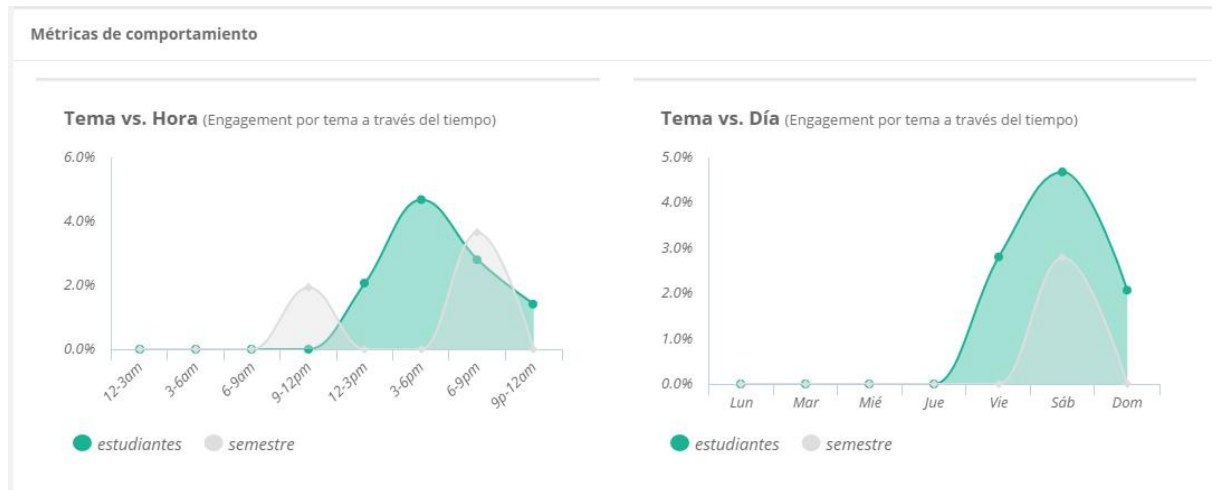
Métricas de comportamiento

Tema vs. Hora (Engagement por tema a través del tiempo)

6.0%
4.0%
2.0%
0.0%

12-3am
3-6am
6-9am
9-12pm
12-3pm
3-6pm
6-9pm
9p-12am

estudiantes
semestre

Tema vs. Día (Engagement por tema a través del tiempo)

5.0%
4.0%
3.0%
2.0%
1.0%
0.0%

Lun
Mar
Mié
Jue
Vie
Sáb
Dom

estudiantes
semestre